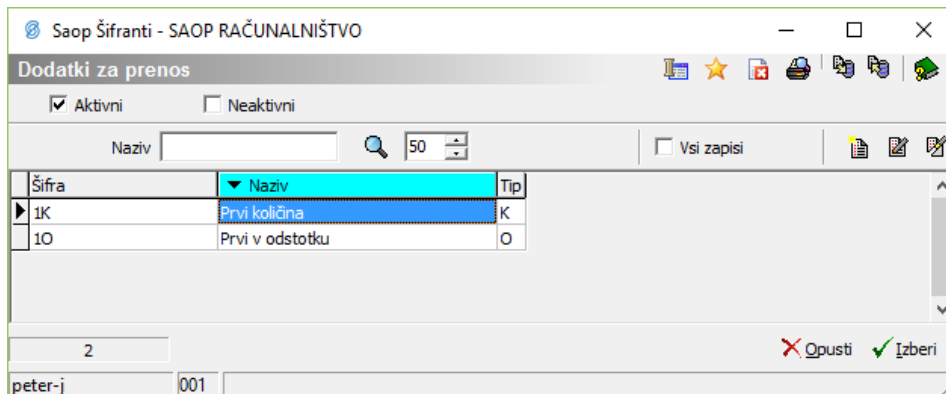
Saop Šifranti - SAOP RAČUNALNIŠTVO

Dodatki za prenos

Aktivni Neaktivni

Naziv 50 Vsi zapisi

| Šifra | Naziv | Tip |
|---|---|---|
| 1K | Prvi količina | K |
| 1O | Prvi v odstotku | O |

2

Opusti Izberi

peter-j 001